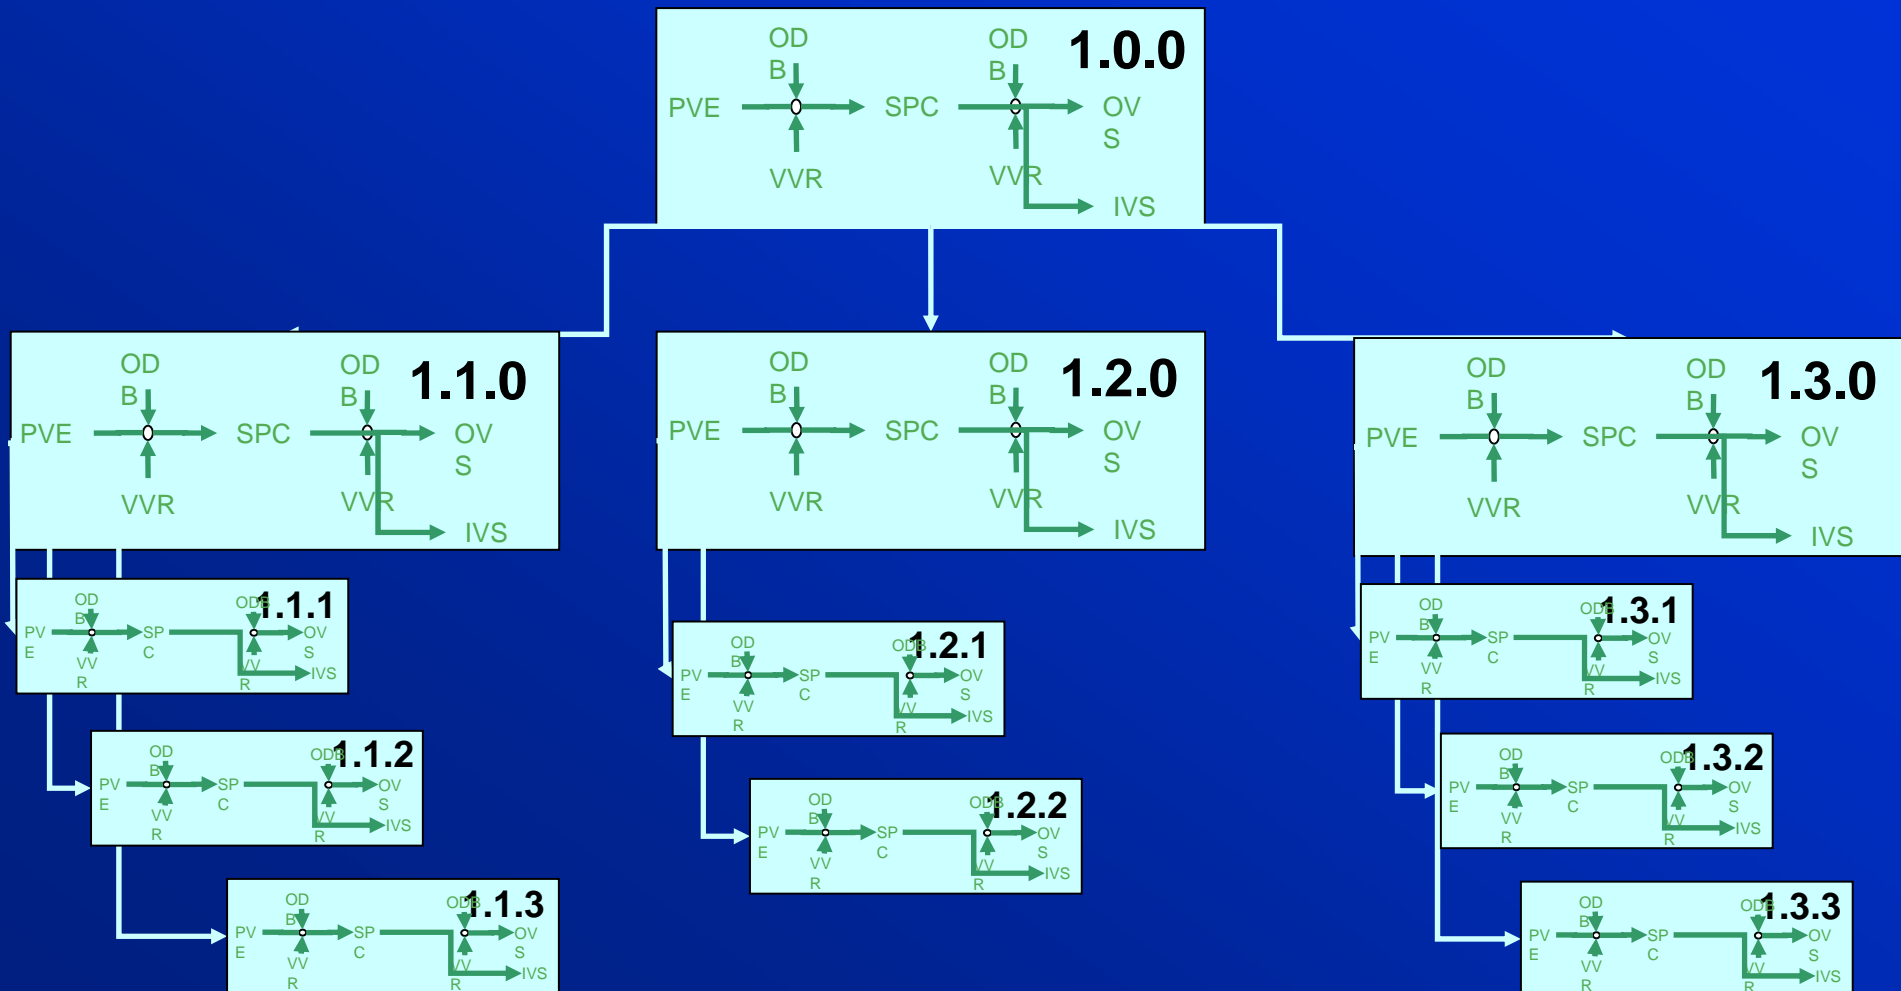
OD B
PVE
VVR
SPC
OD B
VVR
OV S
IVS
1.0.0

OD B
PVE
VVR
SPC
OD B
VVR
OV S
IVS
1.1.0

OD B
PVE
VVR
SPC
OD B
VVR
OV S
IVS
1.2.0

OD B
PVE
VVR
SPC
OD B
VVR
OV S
IVS
1.3.0

OD B
PV E
VV R
SP C
ODB
VV R
OV S
IVS
1.1.1

OD B
PV E
VV R
SP C
ODB
VV R
OV S
IVS
1.1.2

OD B
PV E
VV R
SP C
ODB
VV R
OV S
IVS
1.1.3

OD B
PV E
VV R
SP C
ODB
VV R
OV S
IVS
1.2.1

OD B
PV E
VV R
SP C
ODB
VV R
OV S
IVS
1.2.2

OD B
PV E
VV R
SP C
ODB
VV R
OV S
IVS
1.3.1

OD B
PV E
VV R
SP C
ODB
VV R
OV S
IVS
1.3.2

OD B
PV E
VV R
SP C
ODB
VV R
OV S
IVS
1.3.3